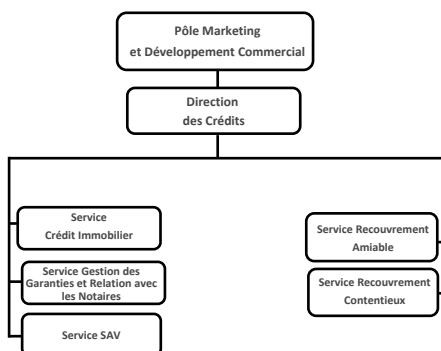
Pôle Marketing et Développement Commercial

Direction des Crédits

Service Crédit Immobilier

Service Gestion des Garanties et Relation avec les Notaires

Service SAV

Service Recouvrement Amiable

Service Recouvrement Contentieux